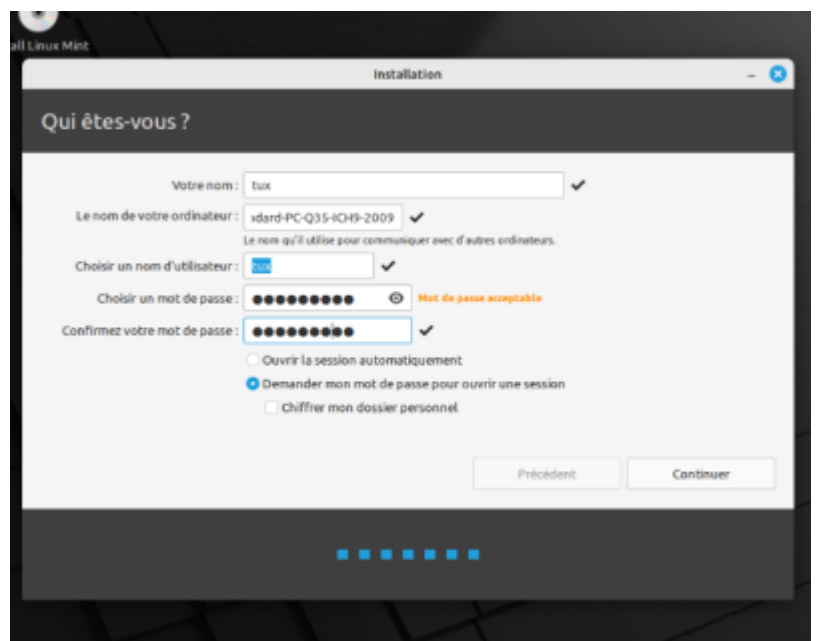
all Linux Mint

Installation

Qui êtes-vous ?

Votre nom : tux

Le nom de votre ordinateur : ıdard-PC-Q35-ICH9-2009

Le nom qu'il utilise pour communiquer avec d'autres ordinateurs.

Choisir un nom d'utilisateur : tux

Choisir un mot de passe : ●●●●●●●●●● Mot de passe acceptable

Confirmez votre mot de passe : ●●●●●●●●●●

Ouvrir la session automatiquement

Demander mon mot de passe pour ouvrir une session

Chiffrer mon dossier personnel

Précédent

Continuer